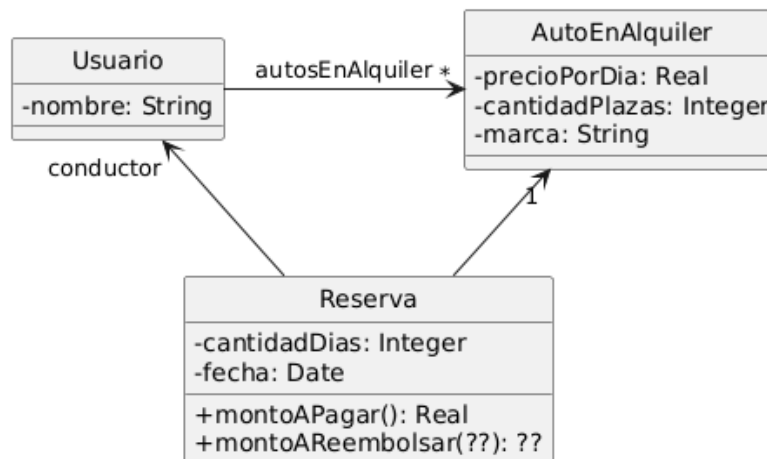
Usuario
-nombre: String

autosEnAlquiler *

AutoEnAlquiler
-precioPorDia: Real
-cantidadPlazas: Integer
-marca: String

conductor

1

Reserva
-cantidadDias: Integer
-fecha: Date
+montoAPagar(): Real
+montoAReembolsar(??): ??